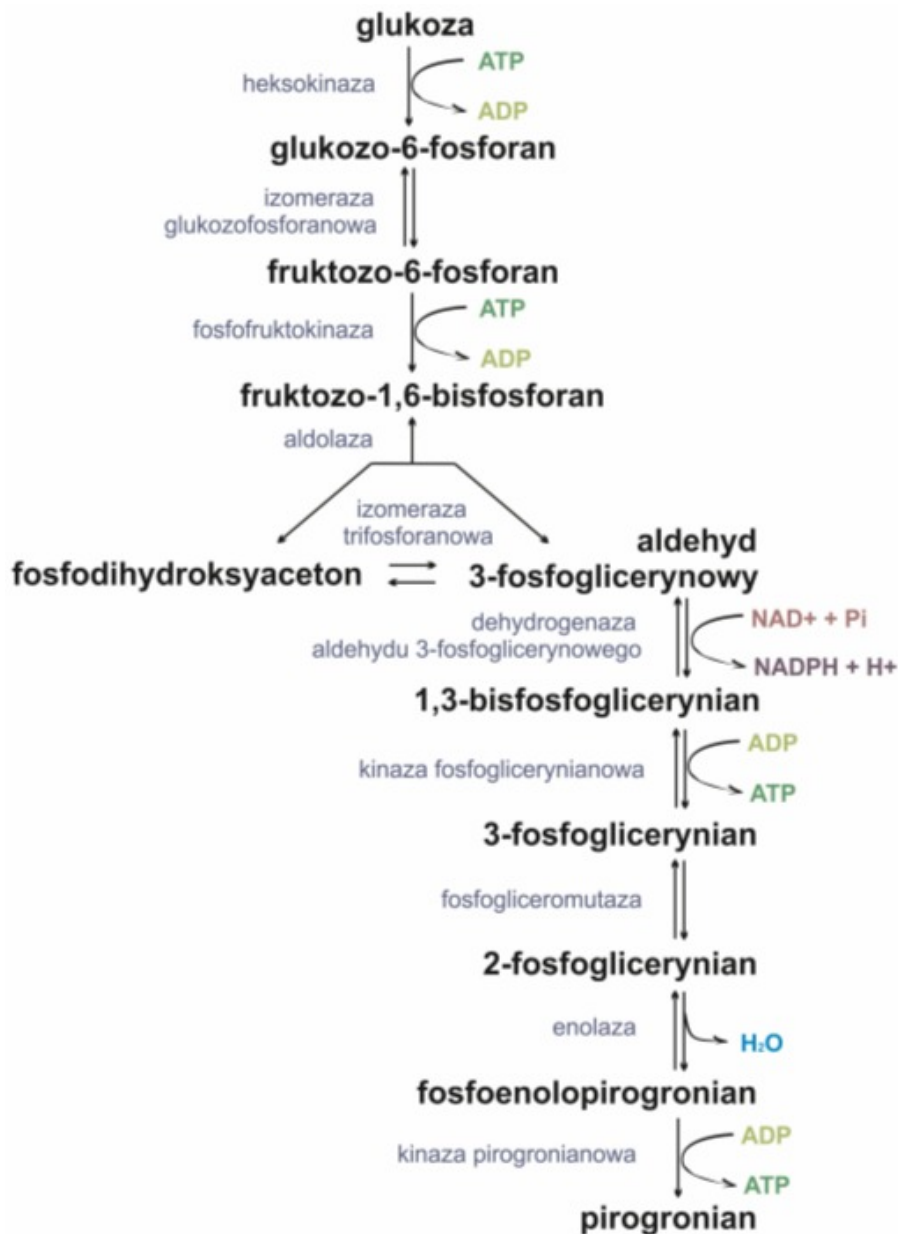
glukoza

heksokinaza

ATP

ADP

glukozo-6-fosforan

izomeraza glukozofosforanowa

fruktozo-6-fosforan

fosfofruktokinaza

ATP

ADP

fruktozo-1,6-bisfosforan

aldolaza

izomeraza trifosforanowa

fosfodihydroksyaceton

aldehyd 3-fosfoglicerynowy

dehydrogenaza aldehydu 3-fosfoglicerynowego

NAD+ + Pi

NADPH + H+

1,3-bisfosfoglicerynian

kinaza fosfoglicerynianowa

ADP

ATP

3-fosfoglicerynian

fosfogliceromutaza

2-fosfoglicerynian

enolaza

$H_2O$

fosfoenolopirogronian

kinaza pirogronianowa

ADP

ATP

pirogronian